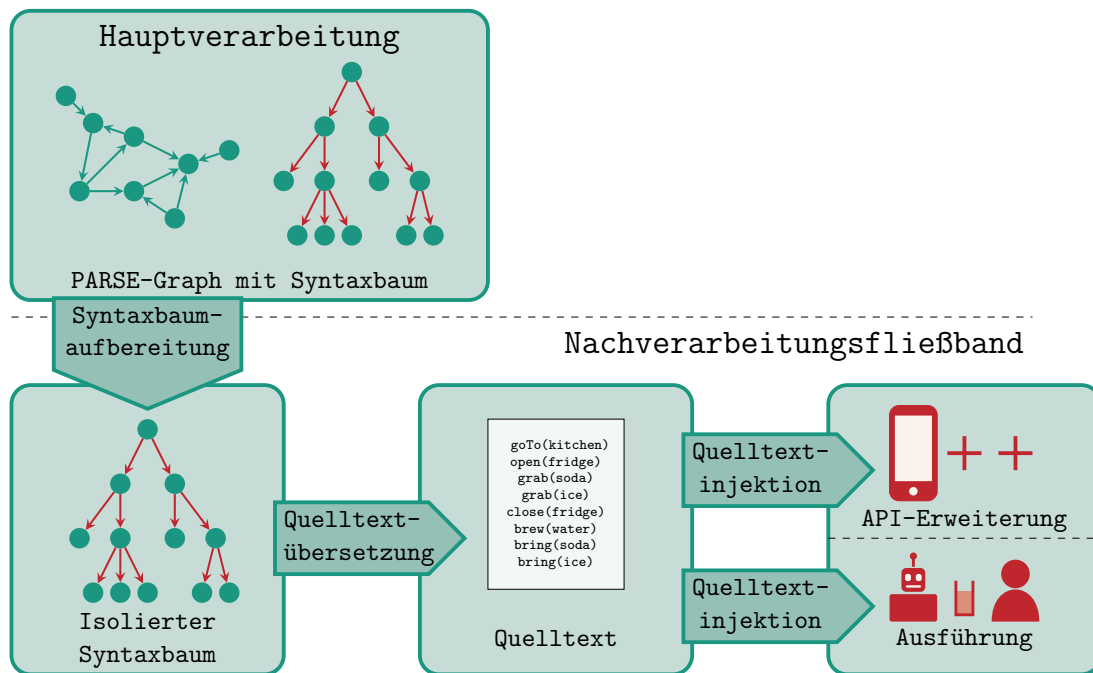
Hauptverarbeitung

PARSE-Graph mit Syntaxbaum

Syntaxbaumaufbereitung

Nachverarbeitungsfließband

Isolierter Syntaxbaum

Quelltextübersetzung

goTo(kitchen)
open(fridge)
grab(soda)
grab(ice)
close(fridge)
brew(water)
bring(soda)
bring(ice)

Quelltext

Quelltextinjektion

++

API-Erweiterung

Quelltextinjektion

Ausführung